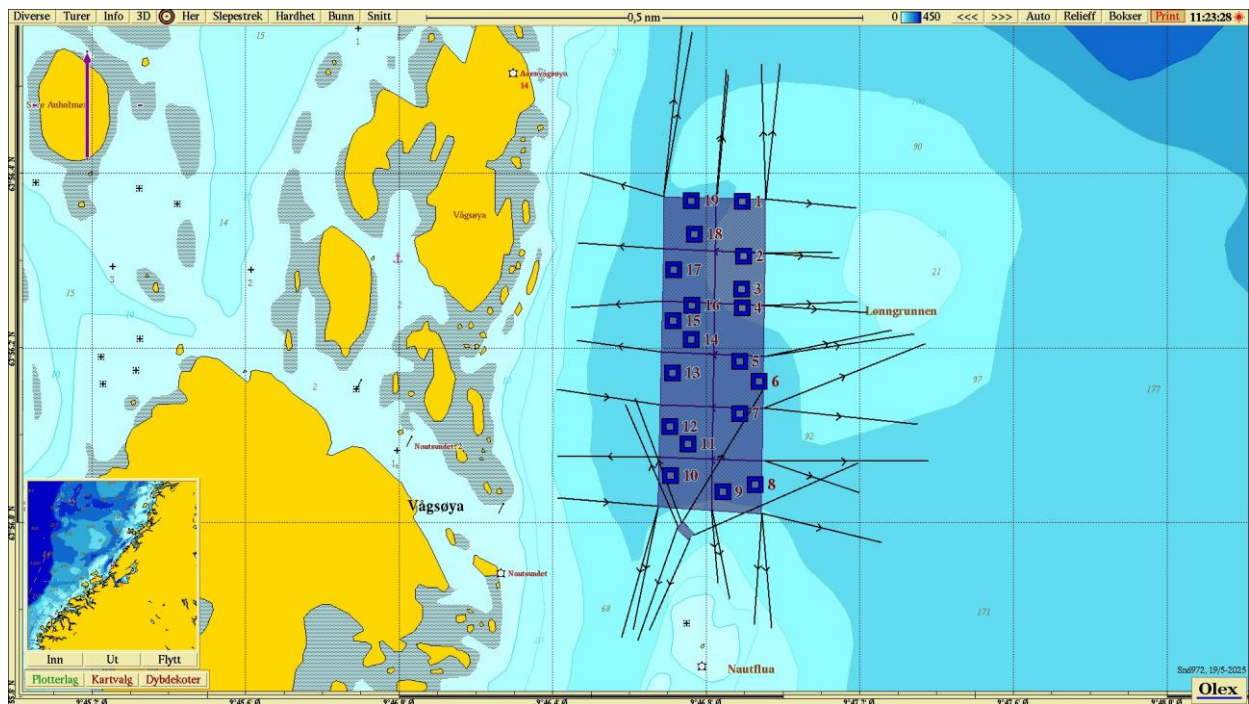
Diverse Turer Info 3D Her Slepestrek Hardhet Bunn Snitt 0,5 nm 0 450 <<< >>> Auto Relieff Bokser Print 11:23:28

15
1
Asenvågsøya
14
Søre Auhnimen
63°56,4 N
90
14
Vågsøya
19 1
18
17 2
21
15
3
16 4
Lonngrunnen
15
63°56,2 N
14
5
13
6
97
177
2
7
12
92
11
Nautsundet
10
9 8
Vågsøya
63°56,0 N
Nautsundet
68
171
Nautflua
Inn Ut Flytt
Plotterlag Kartvalg Dybdekoter
Snd972, 19/5-2025
Olex
9°45,7 Ø 9°45,6 Ø 9°46,0 Ø 9°46,4 Ø 9°46,5 Ø 9°47,7 Ø 9°47,6 Ø 9°48,0 Ø